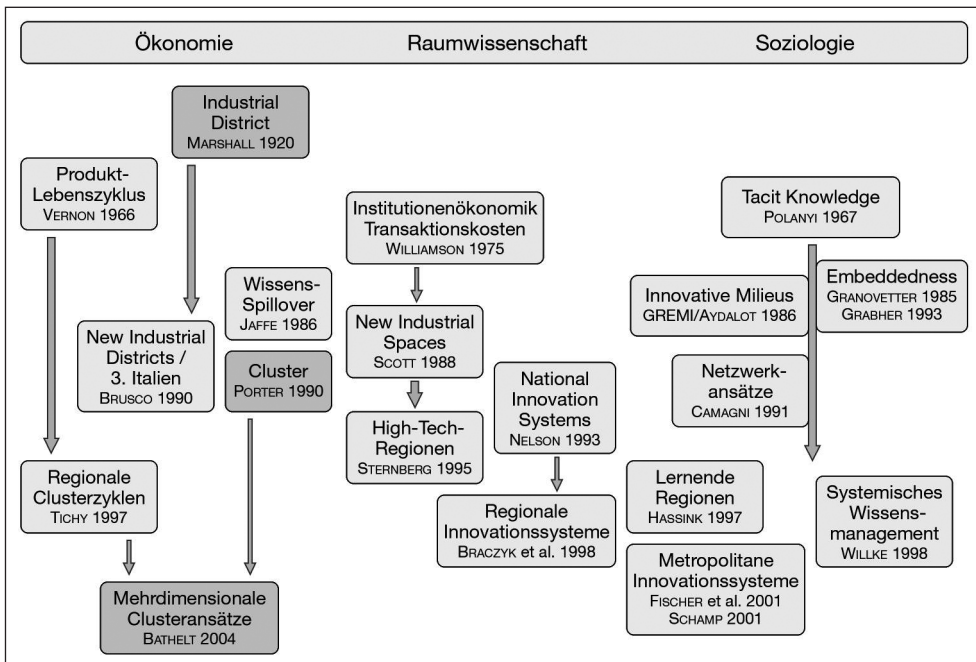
Ökonomie

Raumwissenschaft

Soziologie

Industrial District
Marshall 1920

Produkt-Lebenszyklus
Vernon 1966

Wissens-Spillover
Jaffe 1986

New Industrial Districts / 3. Italien
Brusco 1990

Cluster
Porter 1990

Regionale Clusterzyklen
Tichy 1997

Mehrdimensionale Clusteransätze
Bathelt 2004

Institutionenökonomik Transaktionskosten
Williamson 1975

New Industrial Spaces
Scott 1988

High-Tech-Regionen
Sternberg 1995

National Innovation Systems
Nelson 1993

Regionale Innovationssysteme
Braczyk et al. 1998

Tacit Knowledge
Polanyi 1967

Innovative Milieus
GREMI/Aydalot 1986

Embeddedness
Granovetter 1985
Grabher 1993

Netzwerk-ansätze
Camagni 1991

Lernende Regionen
Hassink 1997

Systemisches Wissens-management
Willke 1998

Metropolitane Innovationssysteme
Fischer et al. 2001
Schamp 2001